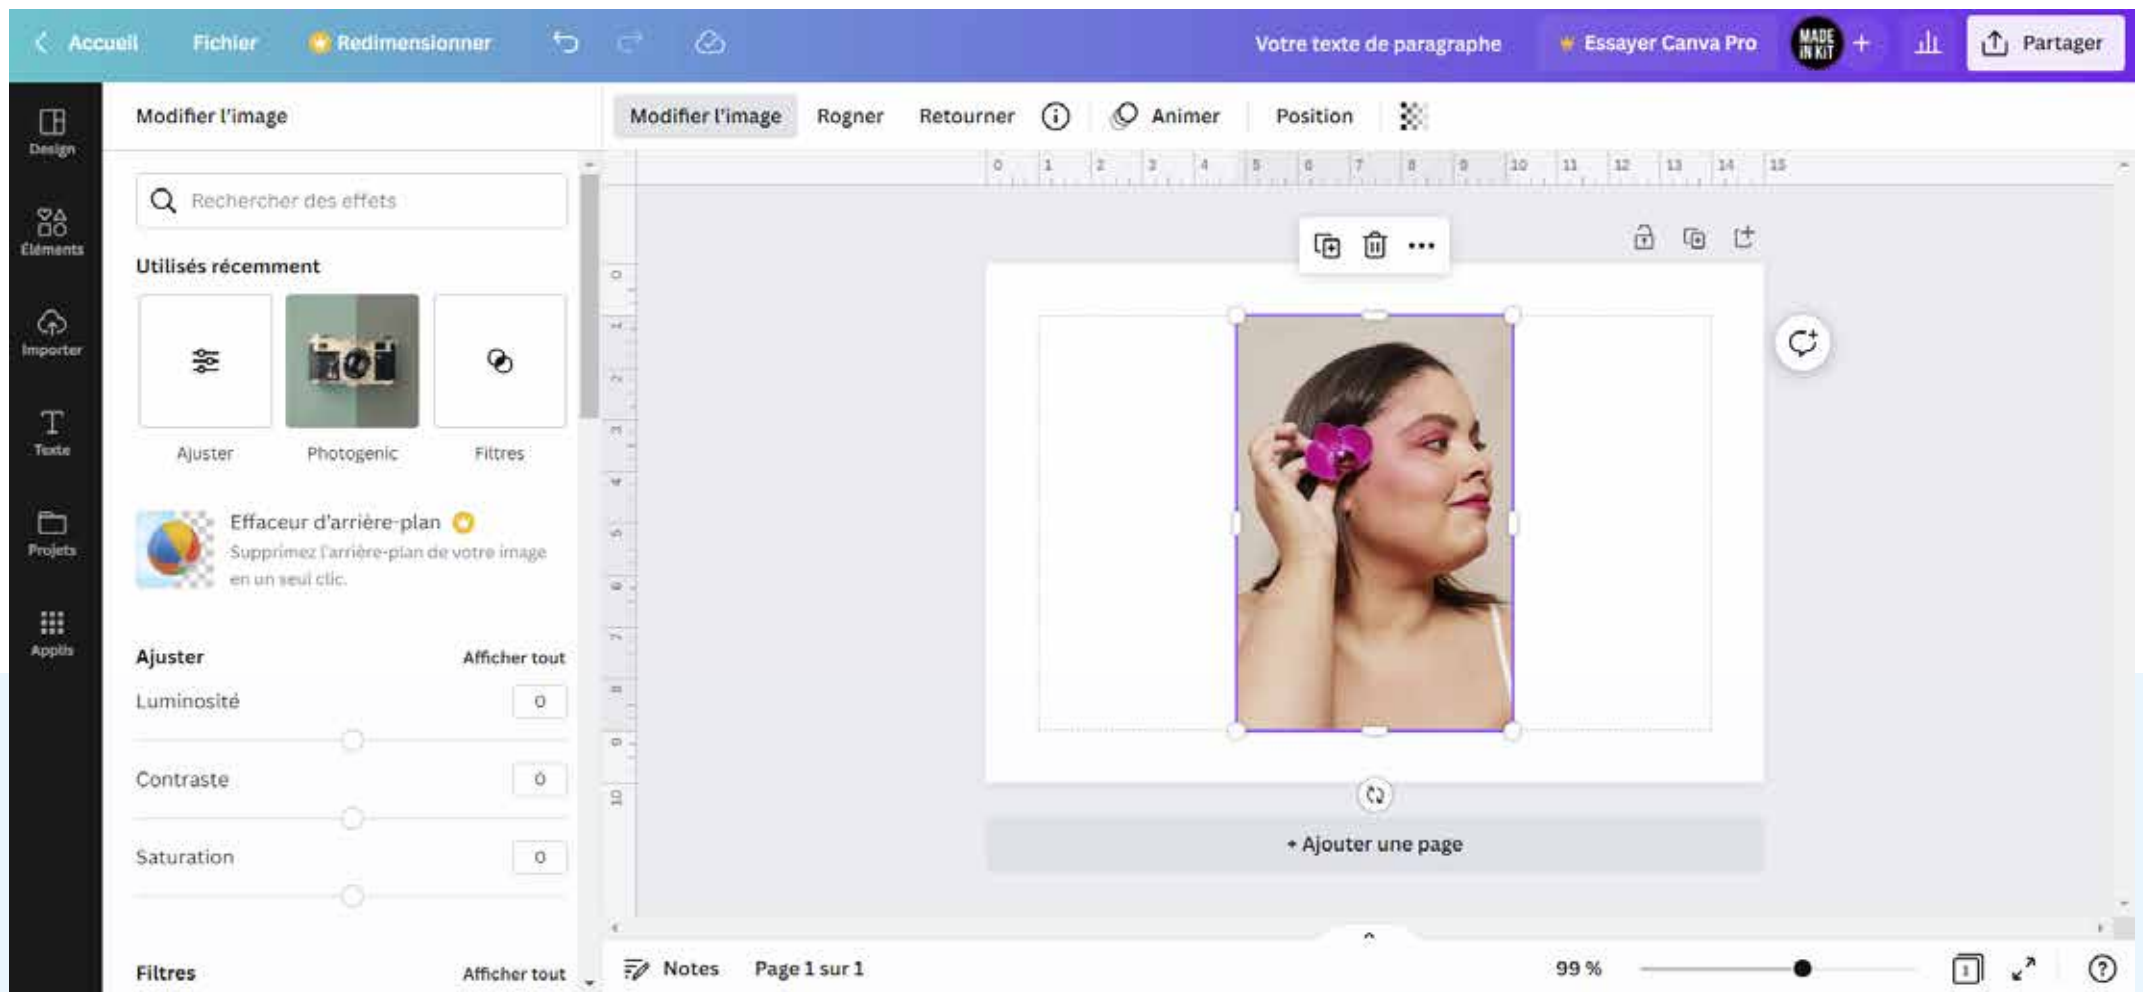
Accueil Fichier Redimensionner Votre texte de paragraphe Essayer Canva Pro MADE IN KIT + Partager

Design
Éléments
Importer
Texte
Projets
Applis

Modifier l'image

Rechercher des effets

Utilisés récemment

Ajuster
Photogenic
Filtres

Effaceur d'arrière-plan
Supprimez l'arrière-plan de votre image en un seul clic.

Ajuster Afficher tout
Luminosité 0
Contraste 0
Saturation 0

Filtres Afficher tout

Modifier l'image Rogner Retourner Animer Position

0 1 2 3 4 5 6 7 8 9 10 11 12 13 14 15

+ Ajouter une page

Notes Page 1 sur 1 99 %